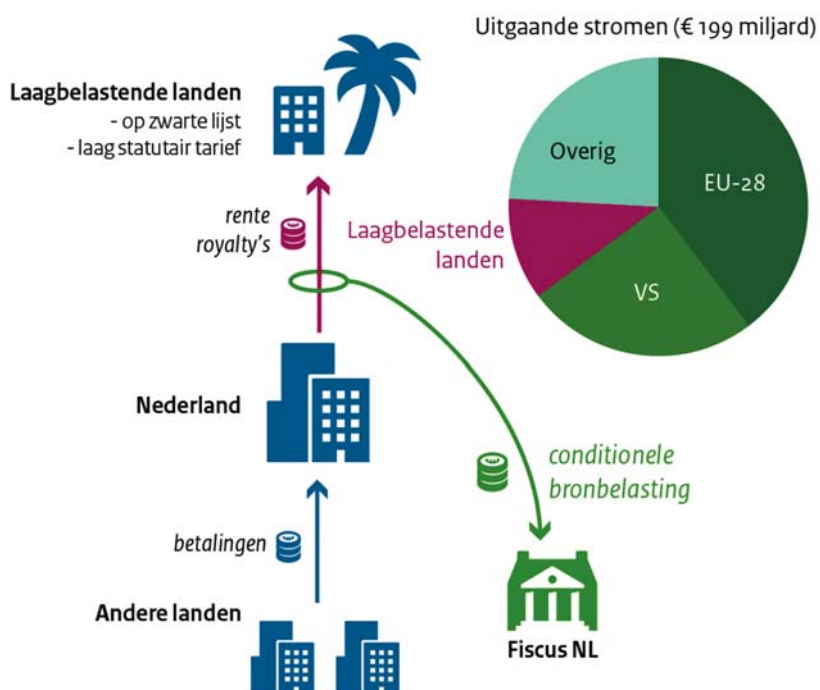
Laagbelastende landen
- op zwarte lijst
- laag statutair tarief

Uitgaande stromen (€ 199 miljard)

Overig

EU-28

Laagbelastende landen

VS

rente
royalty's

Nederland

conditionele bronbelasting

betalingen

Andere landen

Fiscus NL